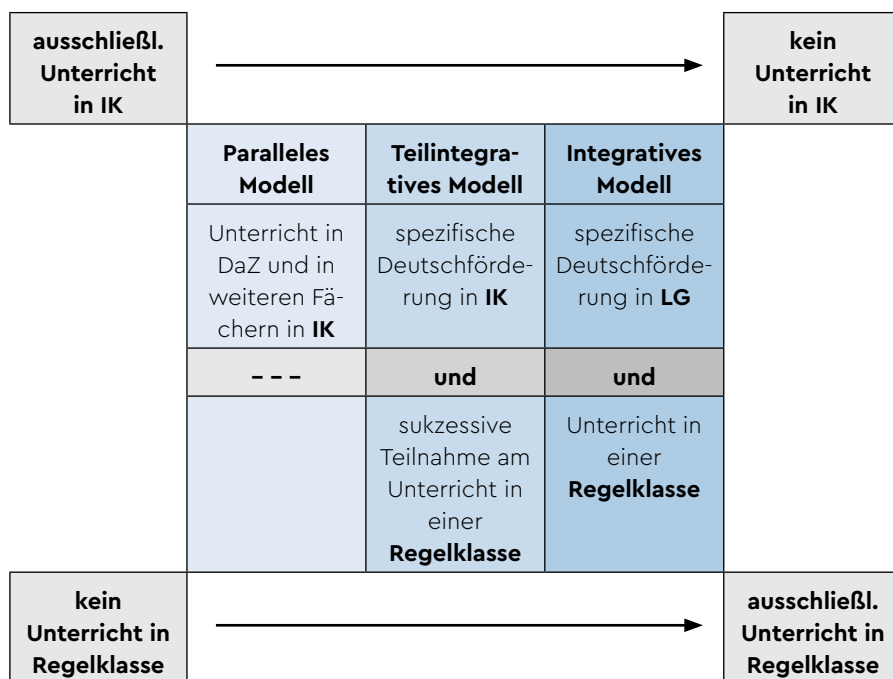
ausschließl. Unterricht in IK

kein Unterricht in IK

| Paralleles Modell | Teilintegratives Modell | Integratives Modell |
|---|---|---|
| Unterricht in DaZ und in weiteren Fächern in **IK** | spezifische Deutschförderung in **IK** | spezifische Deutschförderung in **LG** |
| – – – | **und** | **und** |
| | sukzessive Teilnahme am Unterricht in einer **Regelklasse** | Unterricht in einer **Regelklasse** |

kein Unterricht in Regelklasse

ausschließl. Unterricht in Regelklasse